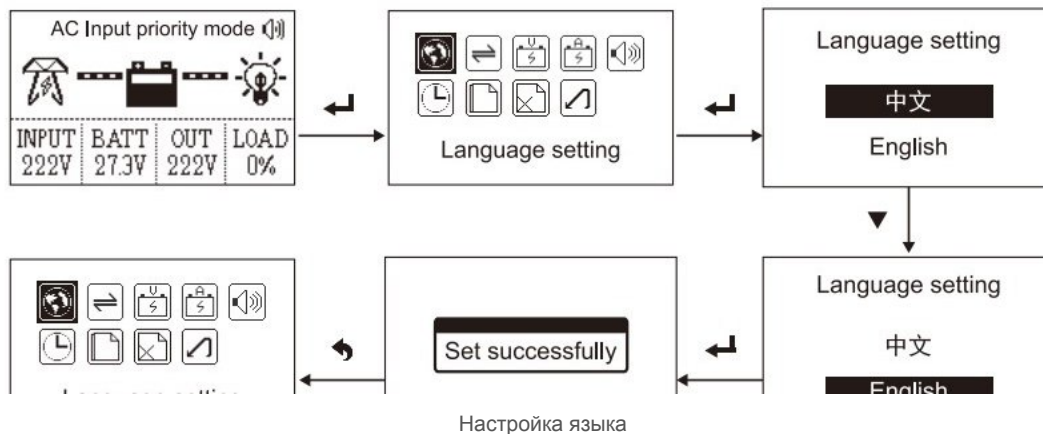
AC Input priority mode

| INPUT | BATT | OUT | LOAD |
|---|---|---|---|
| 222V | 27.3V | 222V | 0% |

Language setting

Language setting

中文

English

Language setting

中文

English

Set successfully

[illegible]

Настройка языка